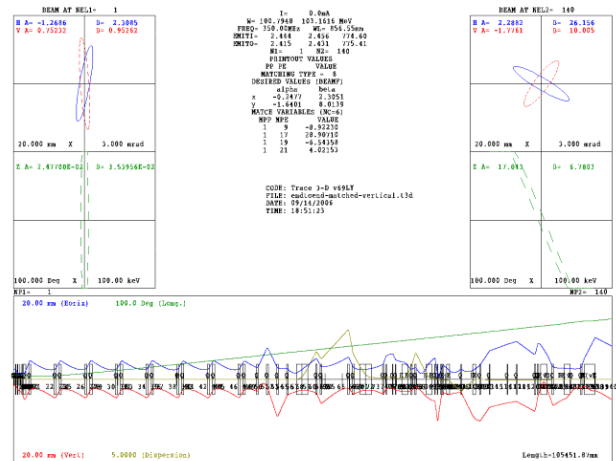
BEAM AT NEL1= 1

H A= -1.2686 B= 2.3085
V A= 0.75232 B= 0.95262

20.000 mm X 3.000 mrad

Z A= 2.4720E-02 B= 3.5395E-02

100.000 Deg X 100.00 keV

I= 0.0mA
W= 102.7948 103.1615 MeV
FREQ= 350.00MHz WL= 856.55mm
EMITI= 2.484 2.456 774.60
EMITO= 2.415 2.431 775.41
N1= 1 N2= 140
PRINTOUT VALUES
PP PE VALUE
MATCHING TYPE = 5
DESIRED VALUES (BEAMF)
alpha beta
x -0.3477 2.3051
y -1.6401 0.0139
MATCH VARIABLES (NC=6)
MP NPE VALUE
1 9 -8.92230
1 17 28.90710
1 19 -6.54358
1 21 4.02153

CODE: Trace 3-D v69LY
FILE: end_send-matched-vertical.t3d
DATE: 09/14/2006
TIME: 18:51:23

BEAM AT NEL2= 140

H A= 2.2882 B= 26.156
V A= -1.7761 B= 10.005

20.000 mm X 3.000 mrad

Z A= 17.093 B= 6.7803

100.000 Deg X 100.00 keV

NP1= 1
NP2= 140

20.00 mm (Horiz) 100.0 Deg (Long.)

20.00 mm (Vert) 5.0000 (Dispersion)
Length=105451.8/mm